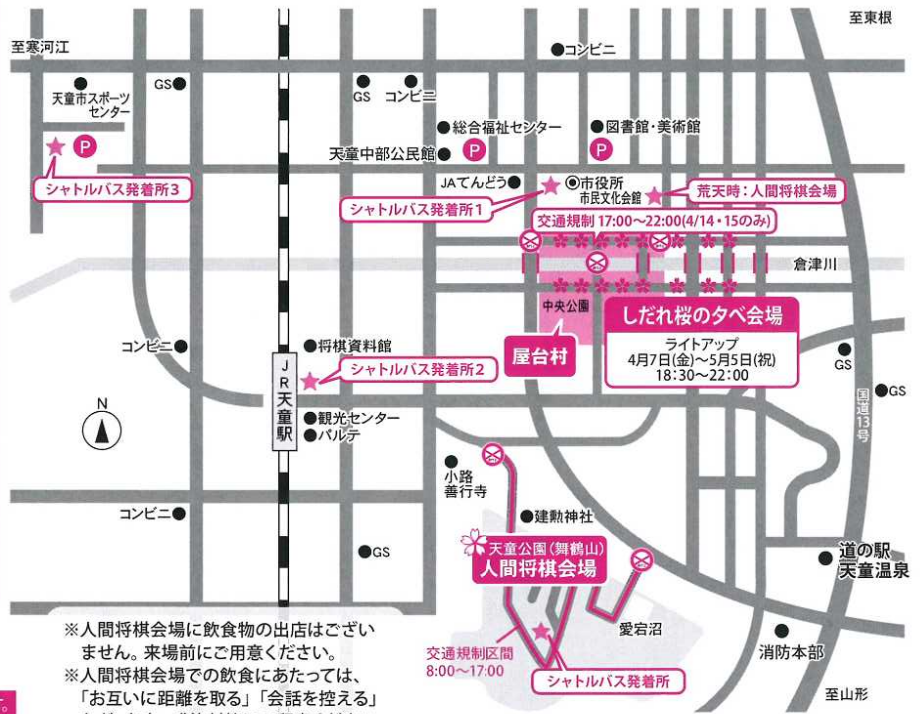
至東根

至寒河江

コンビニ

GS

天童市スポーツセンター

GS

コンビニ

P

総合福祉センター

図書館・美術館

天童中部公民館

P

P

シャトルバス発着所3

JAてんどう

市役所

市民文化会館

荒天時：人間将棋会場

シャトルバス発着所1

交通規制 17:00〜22:00(4/14・15のみ)

倉津川

中央公園

しだれ桜の夕べ会場

ライトアップ

4月7日(金)〜5月5日(祝)

18:30〜22:00

コンビニ

将棋資料館

屋台村

GS

GS

JR天童駅

シャトルバス発着所2

国道13号

N

観光センター

パルテ

小路

善行寺

建勲神社

コンビニ

GS

天童公園(舞鶴山)

人間将棋会場

道の駅

天童温泉

※人間将棋会場に飲食物の出店はございません。来場前にご用意ください。

※人間将棋会場での飲食にあたっては、「お互いに距離を取る」「会話を控える」

愛宕沼

交通規制区間

8:00〜17:00

シャトルバス発着所

消防本部

至山形